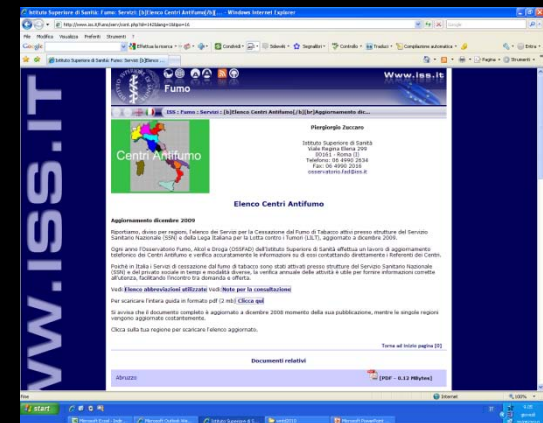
Istituto Superiore di Sanità: Fumo: Servizi: [b]Elenco Centri Antifumo[/b][ ... - Windows Internet Explorer

http://www.iss.it/fumo/cent/cont.php?id=142&lang=1&tipo=16

File Modifica Visualizza Preferiti Strumenti ?

Google

Istituto Superiore di Sanità: Fumo: Servizi: [b]Elenco ...

Pagina Strumenti

Fumo

www.iss.it

ISS : Fumo : Servizi : [b]Elenco Centri Antifumo[/b][br]Aggiornamento dic...

Centri Antifumo

Piergiorgio Zuccaro

Istituto Superiore di Sanità
Viale Regina Elena 299
00161 - Roma (I)
Telefono: 06 4990 2634
Fax: 06 4990 2016
osservatorio.fad@iss.it

Elenco Centri Antifumo

Aggiornamento dicembre 2009

Riportiamo, diviso per regioni, l'elenco dei Servizi per la Cessazione dal Fumo di Tabacco attivi presso strutture del Servizio Sanitario Nazionale (SSN) e della Lega Italiana per la Lotta contro i Tumori (LILT), aggiornato a dicembre 2009.

Ogni anno l'Osservatorio Fumo, Alcol e Droga (OSSFAD) dell'Istituto Superiore di Sanità effettua un lavoro di aggiornamento telefonico dei Centri Antifumo e verifica accuratamente le informazioni su di essi contattando direttamente i Referenti dei Centri.

Poiché in Italia i Servizi di cessazione dal fumo di tabacco sono stati attivati presso strutture del Servizio Sanitario Nazionale (SSN) e del privato sociale in tempi e modalità diverse, la verifica annuale delle attività è utile per fornire informazioni corrette all'utenza, facilitando l'incontro tra domanda e offerta.

Vedi Elenco abbreviazioni utilizzate Vedi Note per la consultazione

Per scaricare l'intera guida in formato pdf (2 mb) Clicca qui

Si avvisa che il documento completo è aggiornato a dicembre 2008 momento della sua pubblicazione, mentre le singole regioni vengono aggiornate costantemente.

Clicca sulla tua regione per scaricare l'elenco aggiornato.

Torna ad inizio pagina [0]

Documenti relativi

Abruzzo

[PDF - 0.12 Mbytes]

WWW.ISS.IT

Internet 100%

start